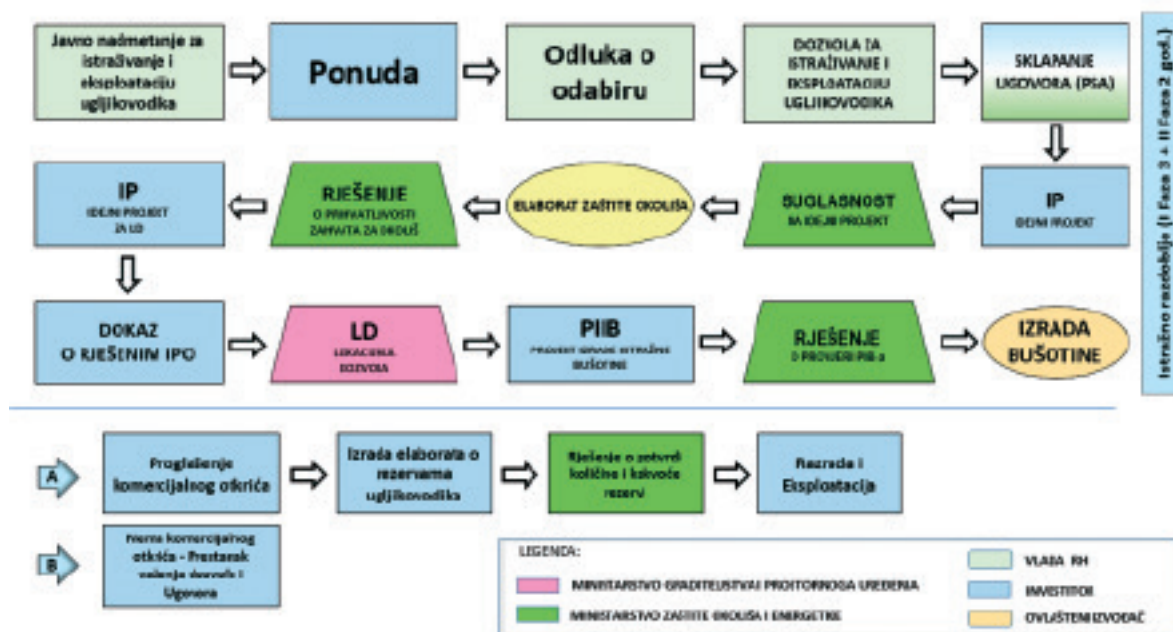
Javno nadmetanje za istraživanje i eksploataciju ugljikovodika

Ponuda

Odluka o odabiru

DOZVOLA ZA ISTRAŽIVANJE I EKSPLOATACIJU UGLJIKOVODIKA

SKLAPANJE UGOVORA (PSA)

istražno razdoblje (I Faza 3 + II Faza 2 god.)

IP
IDEJNI PROJEKT

SUGLASNOST
NA IDEJNI PROJEKT

ELABORAT ZAŠTITE OKOLIŠA

RJEŠENJE
O PRIHVATLJIVOSTI ZAHVATA ZA OKOLIŠ

IP
IDEJNI PROJEKT ZA LD

DOKAZ O RJEŠENIM IPO

LD
LOKACIJSKA DOZVOLA

PIB
PROJEKT IZRADE ISTRAŽNE BUŠOTINE

RJEŠENJE
O PROVJERI PIB-a

IZRADA BUŠOTINE

A

Proglašenje komercijalnog otkrića

Izrada elaborata o rezervama ugljikovodika

Rješenje o potvrdi količine i kakvoće rezervi

Razrada i Eksploatacija

B

Nema komercijalnog otkrića - Prestanak važenja dozvole i Ugovora

LEGENDA:

MINISTARSTVO GRADITELJSTVA I PROSTORNOGA UREĐENJA

MINISTARSTVO ZAŠTITE OKOLIŠA I ENERGETIKE

VLADA RH

INVESTITOR

OVLAŠTENI IZVOĐAČ